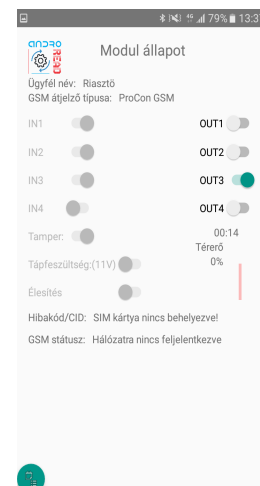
79% 13:3

andro

Modul állapot

Ügyfél név: Riasztó
GSM átjelző típusa: ProCon GSM

IN1
IN2
IN3
IN4
Tamper:
Tápfeszültség:(11V)
Élesítés

OUT1
OUT2
OUT3
OUT4

00:14
Térerő
0%

Hibakód/CID: SIM kártya nincs behelyezve!

GSM státusz: Hálózatra nincs feljelentkezve